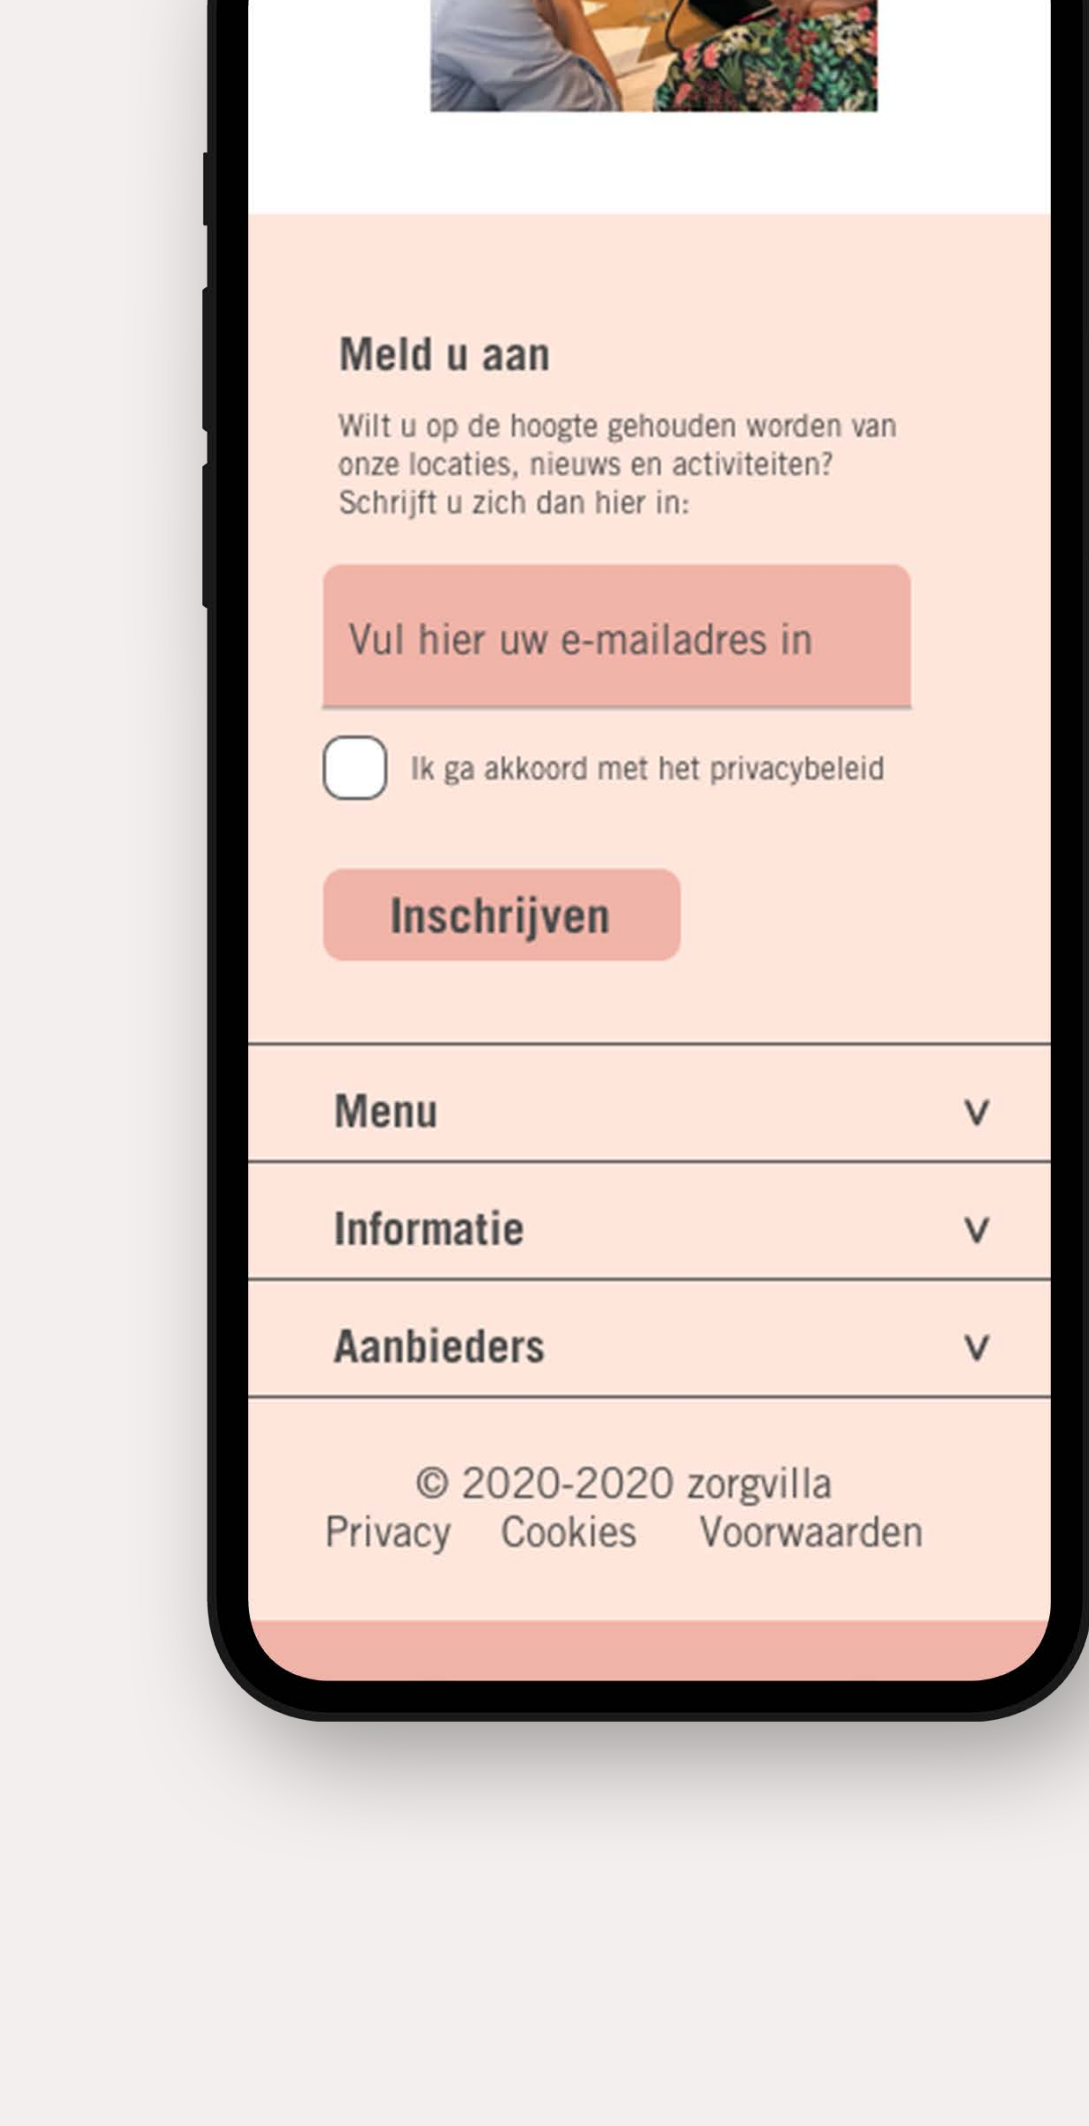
Meld u aan

Wilt u op de hoogte gehouden worden van onze locaties, nieuws en activiteiten? Schrijft u zich dan hier in:

Vul hier uw e-mailadres in

Ik ga akkoord met het privacybeleid

Inschrijven

Menu V

Informatie V

Aanbieders V

© 2020-2020 zorgvilla
Privacy Cookies Voorwaarden